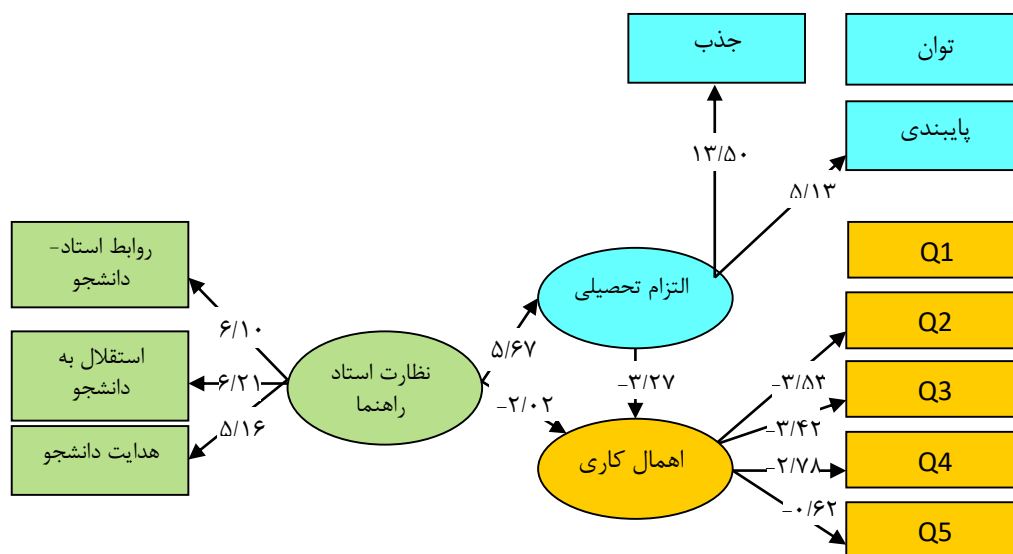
جذب

توان

پایبندی

۱۳/۵۰

۵/۱۳

Q1

Q2

Q3

Q4

Q5

روابط استاد-دانشجو

استقلال به دانشجو

هدایت دانشجو

۶/۱۰

۶/۲۱

۵/۱۶

نظارت استاد راهنما

۵/۶۷

-۲/۰۲

التزام تحصیلی

-۳/۲۷

اهمال کاری

-۳/۵۳

-۳/۴۲

-۲/۷۸

-۰/۶۲